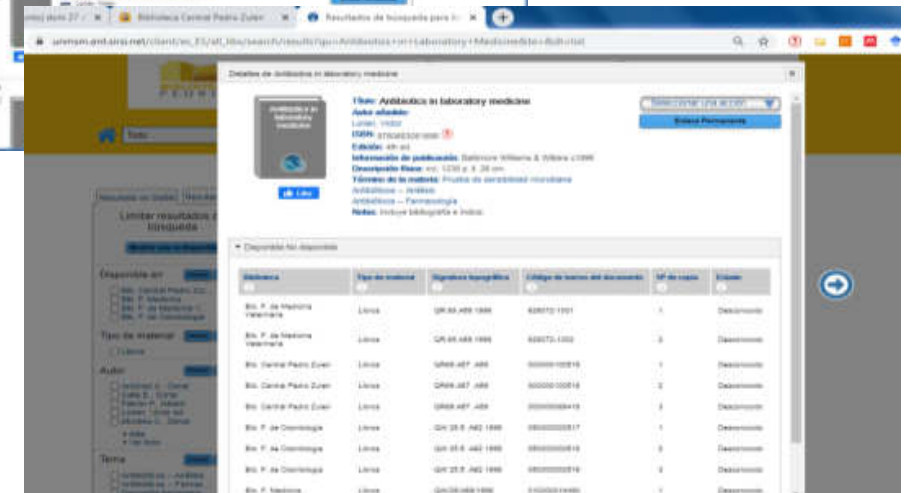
Biblioteca Central Pedro Zulen
Resultados de búsqueda para
unmsm.ent.sirsi.net/client/es_ES/all_libs/search/results?qu=Antibiotics+in+Laboratory+Medicine&te=&lm=Autores

Detalles de Antibiotics in laboratory medicine

Título: Antibiotics in laboratory medicine
Autor añadido:
Lorian, Victor
ISBN: 9780683051696
Edición: 4th ed.
Información de publicación: Baltimore Williams & Wilkins c1996
Descripción física: xvi, 1238 p. il. 26 cm
Término de la materia: Pruebas de sensibilidad microbiana
Antibióticos -- Análisis
Antibióticos -- Farmacología
Notas: Incluye bibliografía e índice.

Seleccionar una acción
Enlace Permanente

Like

Disponible No disponible

| Biblioteca | Tipo de material | Signatura topográfica | Código de barras del documento | Nº de copia | Estado |
|---|---|---|---|---|---|
| Bib. F. de Medicina Veterinaria | Libros | QR.46.A55 1996 | 826072-1001 | 1 | Desconocido |
| Bib. F. de Medicina Veterinaria | Libros | QR.46.A55 1996 | 826072-1002 | 2 | Desconocido |
| Bib. Central Pedro Zulen | Libros | QR46 A57 .A55 | 0000000100516 | 1 | Desconocido |
| Bib. Central Pedro Zulen | Libros | QR46 A57 .A55 | 0000000100516 | 2 | Desconocido |
| Bib. Central Pedro Zulen | Libros | QR46 A57 .A55 | 0000000098418 | 3 | Desconocido |
| Bib. F. de Odontología | Libros | QV 35.5 .A62 1996 | 0800000000517 | 1 | Desconocido |
| Bib. F. de Odontología | Libros | QV 35.5 .A62 1996 | 0800000000518 | 2 | Desconocido |
| Bib. F. de Odontología | Libros | QV 35.5 .A62 1996 | 0800000000519 | 3 | Desconocido |
| Bib. F. Medicina | Libros | QV/35/A69 1996 | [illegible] | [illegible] | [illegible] |

Todo
Resultados de búsqueda
Limitar resultados de búsqueda
Disponible en
Bib. Central Pedro Zulen
Bib. F. Medicina
Bib. F. de Medicina V.
Bib. F. de Odontología
Tipo de material
Libros
Autor
Tema